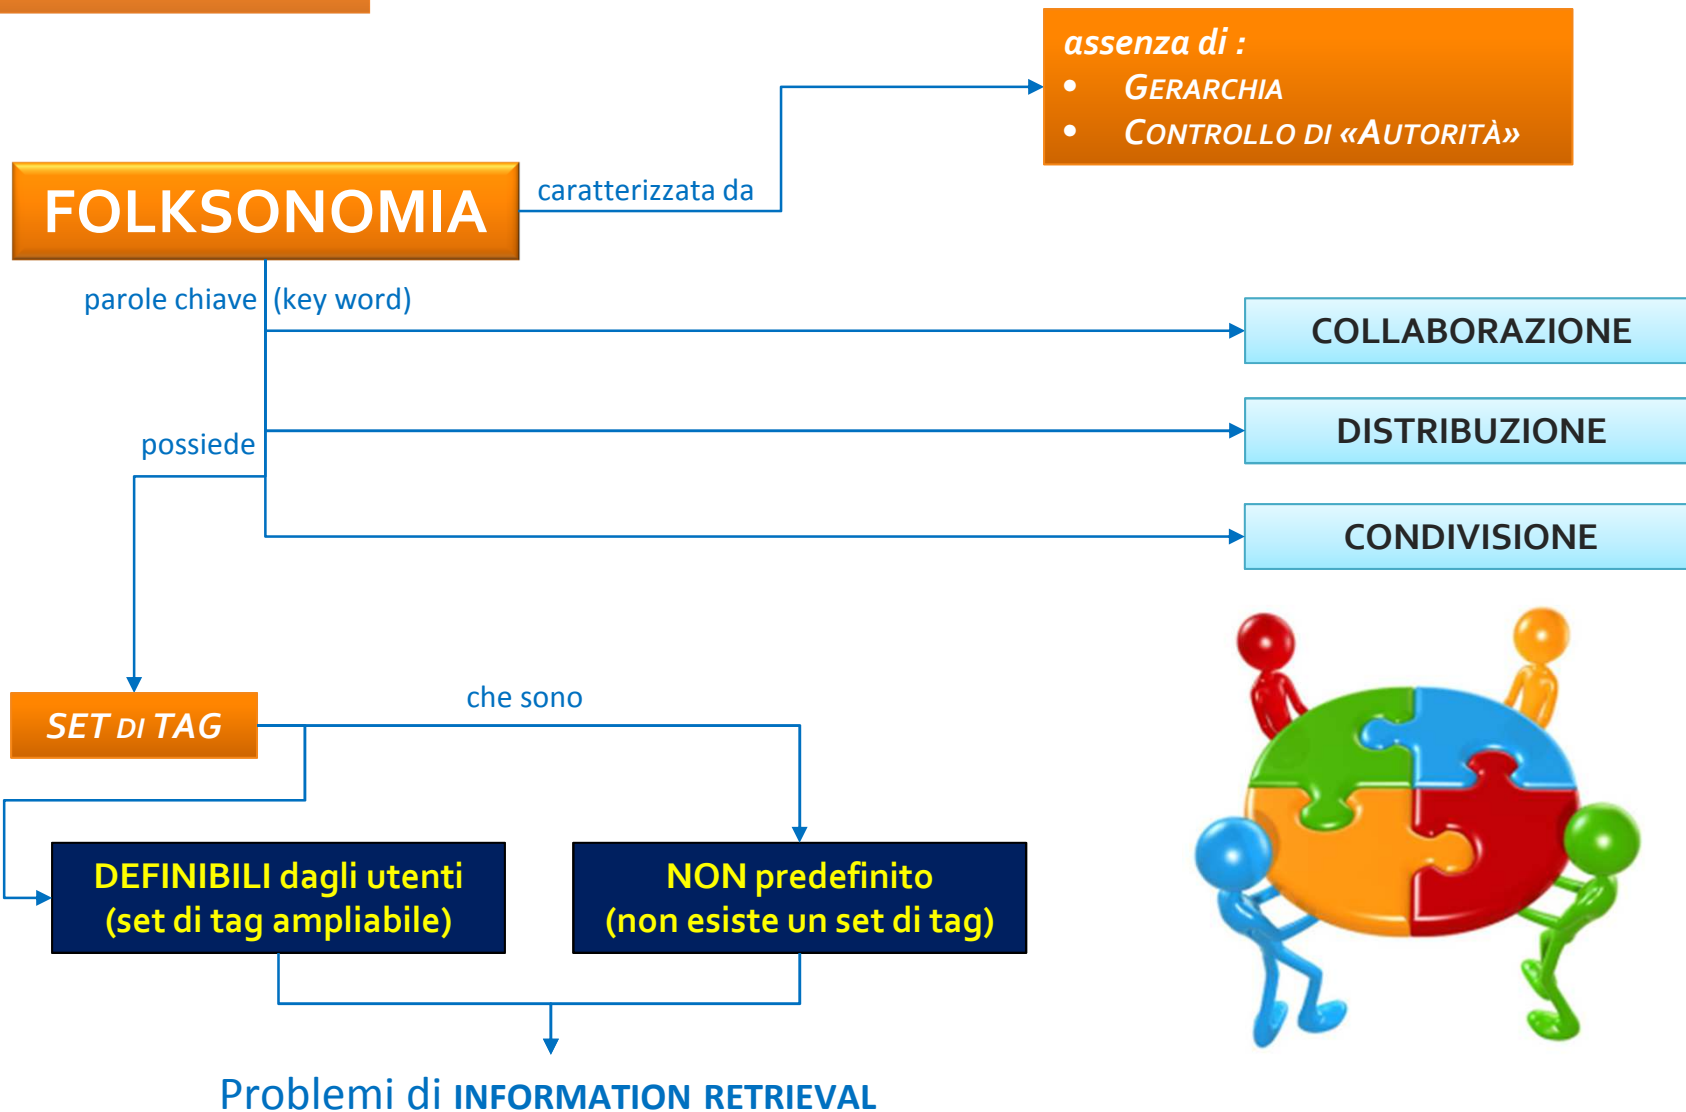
assenza di :
- GERARCHIA
- CONTROLLO DI «AUTORITÀ»

FOLKSONOMIA

caratterizzata da

parole chiave (key word)

possiede

COLLABORAZIONE

DISTRIBUZIONE

CONDIVISIONE

SET DI TAG

che sono

DEFINIBILI dagli utenti (set di tag ampliabile)

NON predefinito (non esiste un set di tag)

Problemi di INFORMATION RETRIEVAL